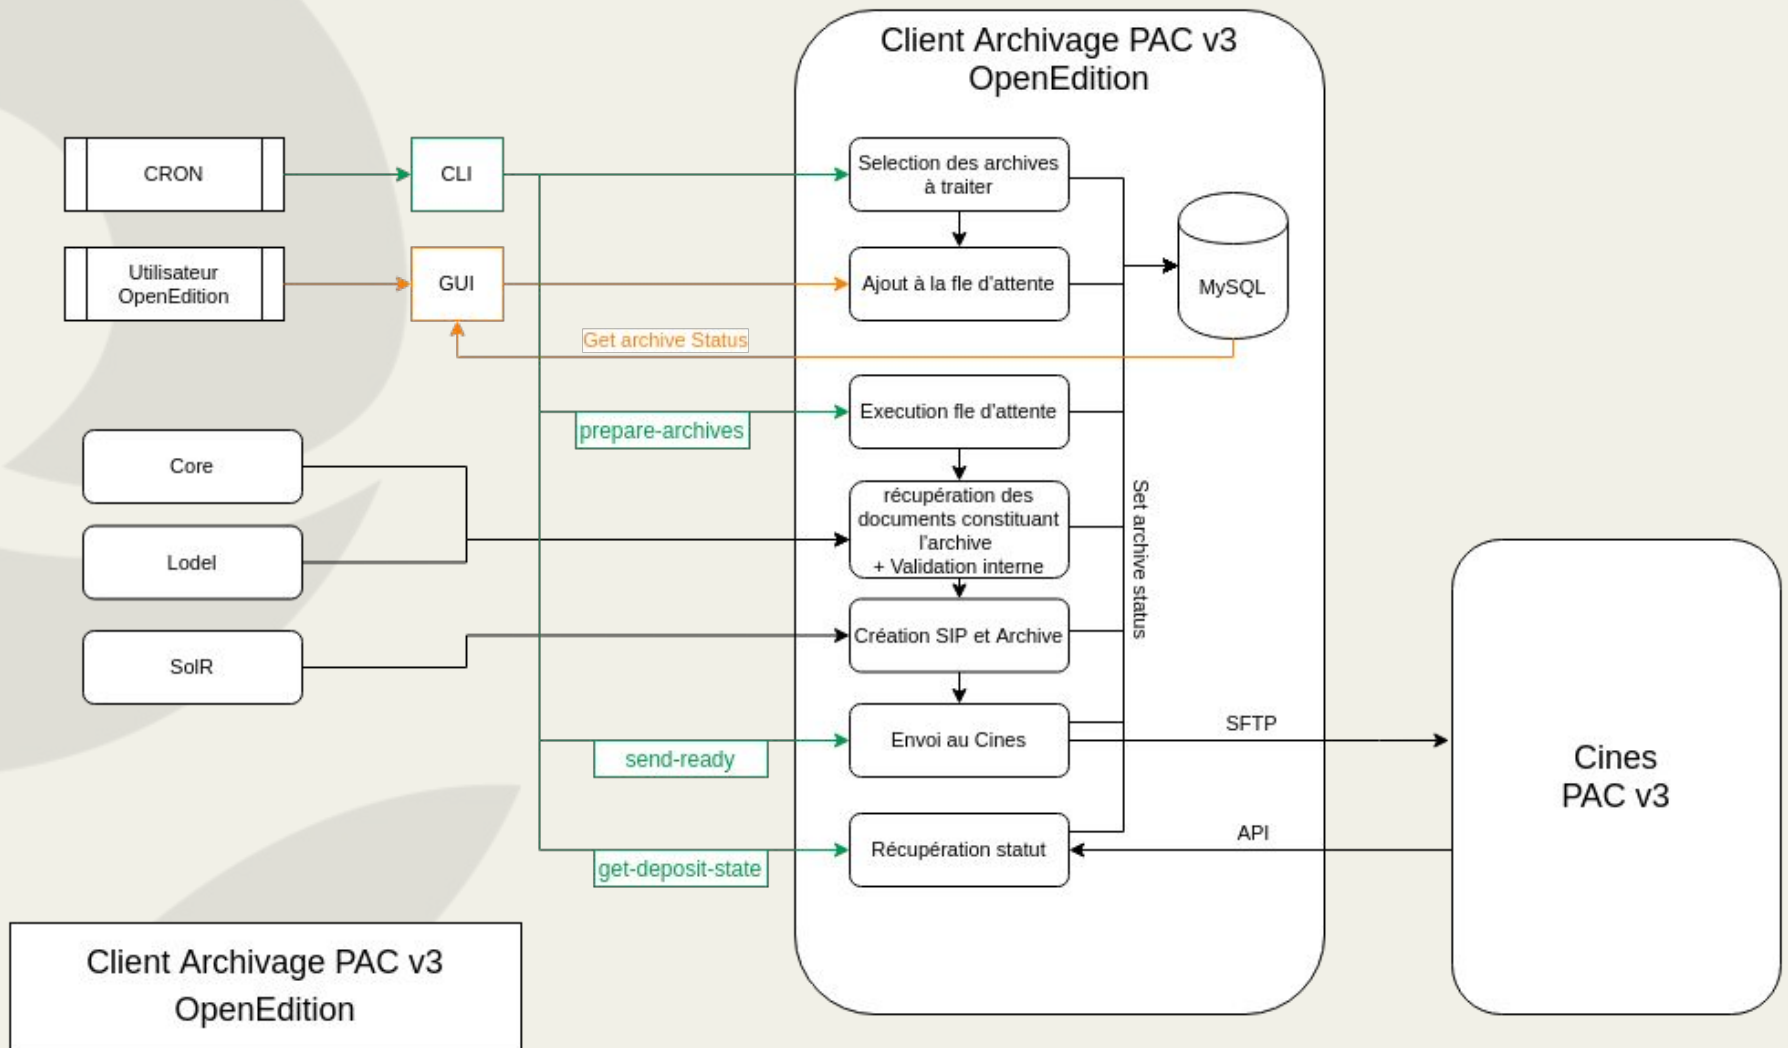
Client Archivage PAC v3
OpenEdition

CRON

CLI

Utilisateur OpenEdition

GUI

Selection des archives à traiter

Ajout à la fle d'attente

MySQL

Get archive Status

prepare-archives

Execution fle d'attente

Core

Lodel

récupération des documents constituant l'archive + Validation interne

Set archive status

SolR

Création SIP et Archive

Envoi au Cines

send-ready

SFTP

Cines
PAC v3

Récupération statut

get-deposit-state

API

Client Archivage PAC v3
OpenEdition